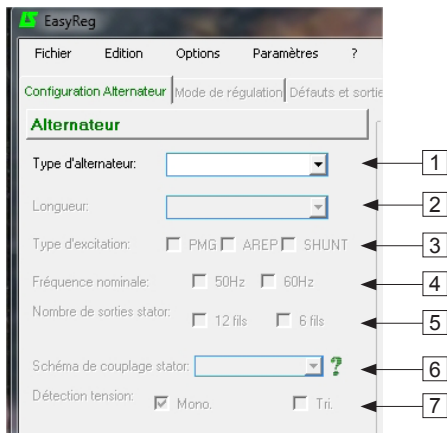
EasyReg

Fichier Edition Options Paramètres ?

Configuration Alternateur | Mode de régulation | Défauts et sortie

Alternateur

Type d'alternateur: 1

Longueur: 2

Type d'excitation: PMG AREP SHUNT 3

Fréquence nominale: 50Hz 60Hz 4

Nombre de sorties stator: 12 fils 6 fils 5

Schéma de couplage stator: ? 6

Détection tension: Mono. Tri. 7